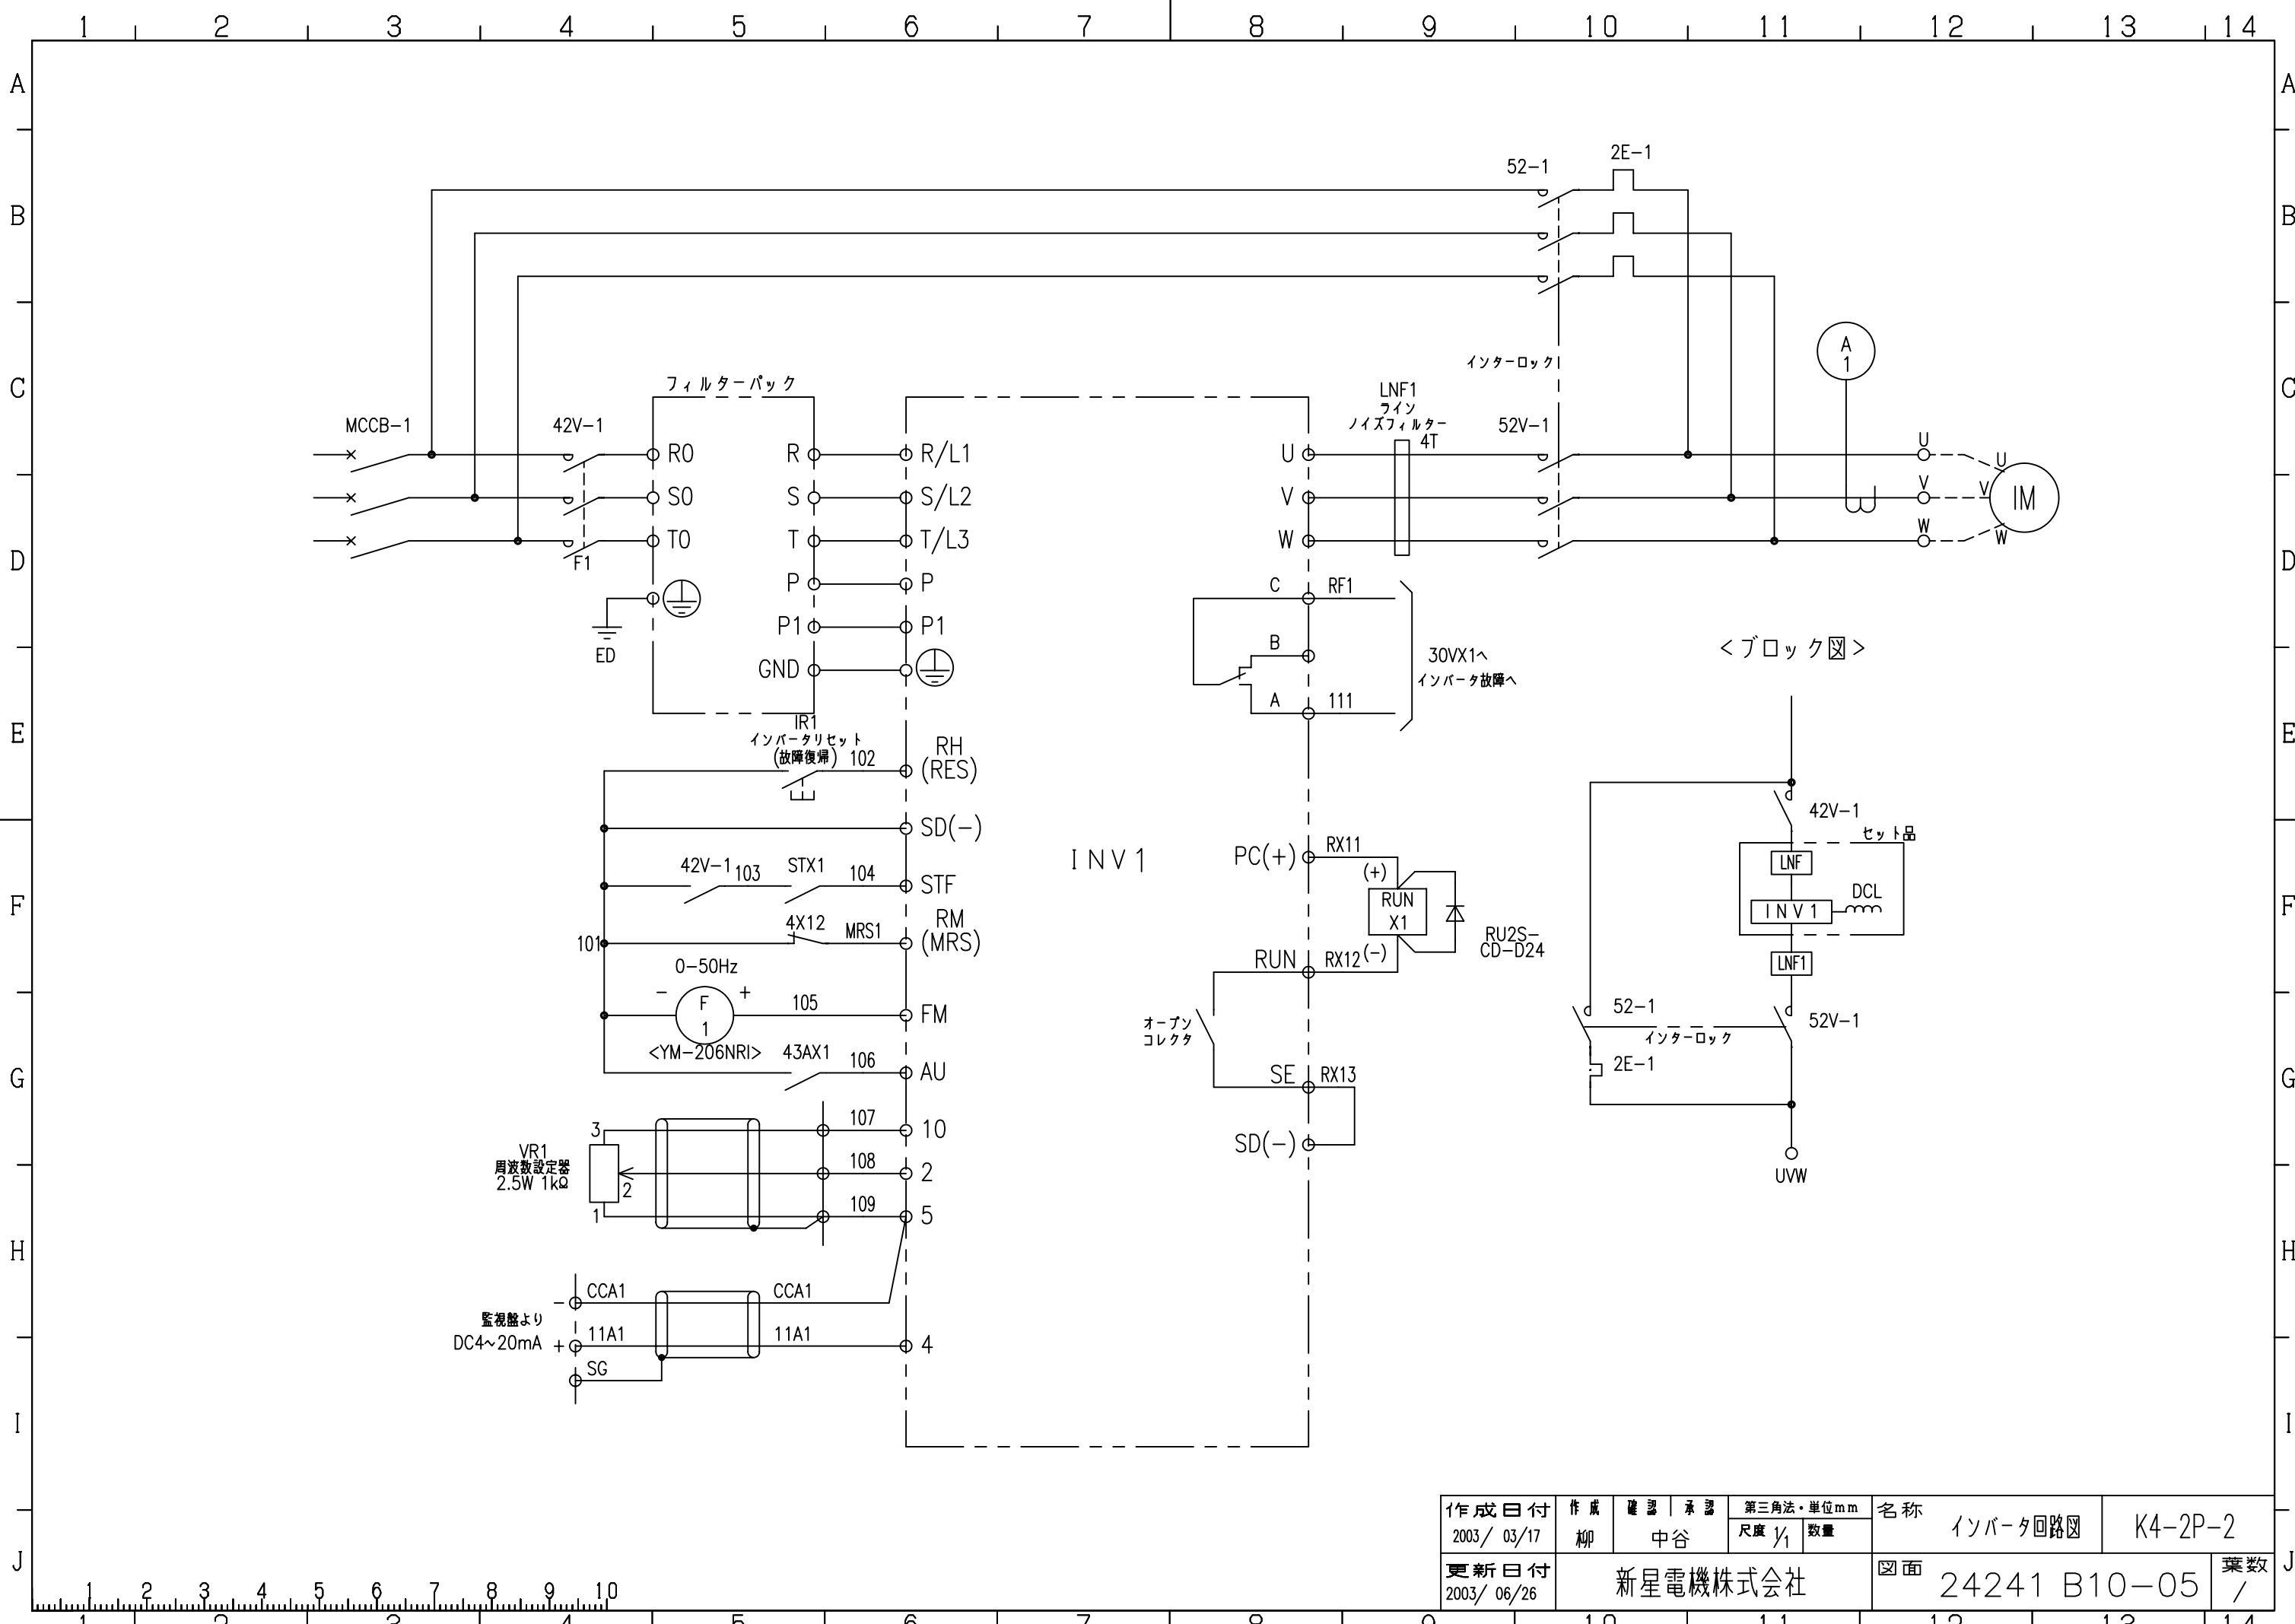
1 2 3 4 5 6 7 8 9 10 11 12 13 14

A B C D E F G H I J

52−1
2E−1

インターロック

MCCB−1
42V−1
フィルターパック
R0 R R/L1
S0 S S/L2
T0 T T/L3
F1
P P
P1 P1
GND
ED

LNF1
ライン
ノイズフィルター
4T
52V−1
U V W
U V W
U V W
IM
A
1

C RF1
B
A 111
30VX1へ
インバータ故障へ

<ブロック図>

IR1
インバータリセット
(故障復帰)
102
RH
(RES)
SD(−)
42V−1 103 STX1 104 STF
4X12 MRS1 RM
(MRS)
101
0−50Hz
− F 1 + 105 FM
<YM−206NRI> 43AX1 106 AU

INV1

PC(+) RX11
(+)
RUN
X1
RU2S−
CD−D24
RUN RX12 (−)
オープン
コレクタ
SE RX13
SD(−)

42V−1
セット品
LNF
DCL
INV1
LNF1
52−1
52V−1
インターロック
2E−1
UVW

VR1
周波数設定器
2.5W 1kΩ
3 2 1
107 10
108 2
109 5

監視盤より
DC4~20mA
− CCA1 CCA1
+ 11A1 11A1 4
SG

| 作成日付 | 作成 | 確認 | 承認 | 第三角法・単位mm | 名称 | インバータ回路図 | K4−2P−2 |
|---|---|---|---|---|---|---|---|
| 2003/ 03/17 | 柳 | 中谷 | | 尺度 1/1 数量 | | | |
| 更新日付 2003/ 06/26 | 新星電機株式会社 | | | | 図面 | 24241 B10−05 | 葉数 / |

1 2 3 4 5 6 7 8 9 10